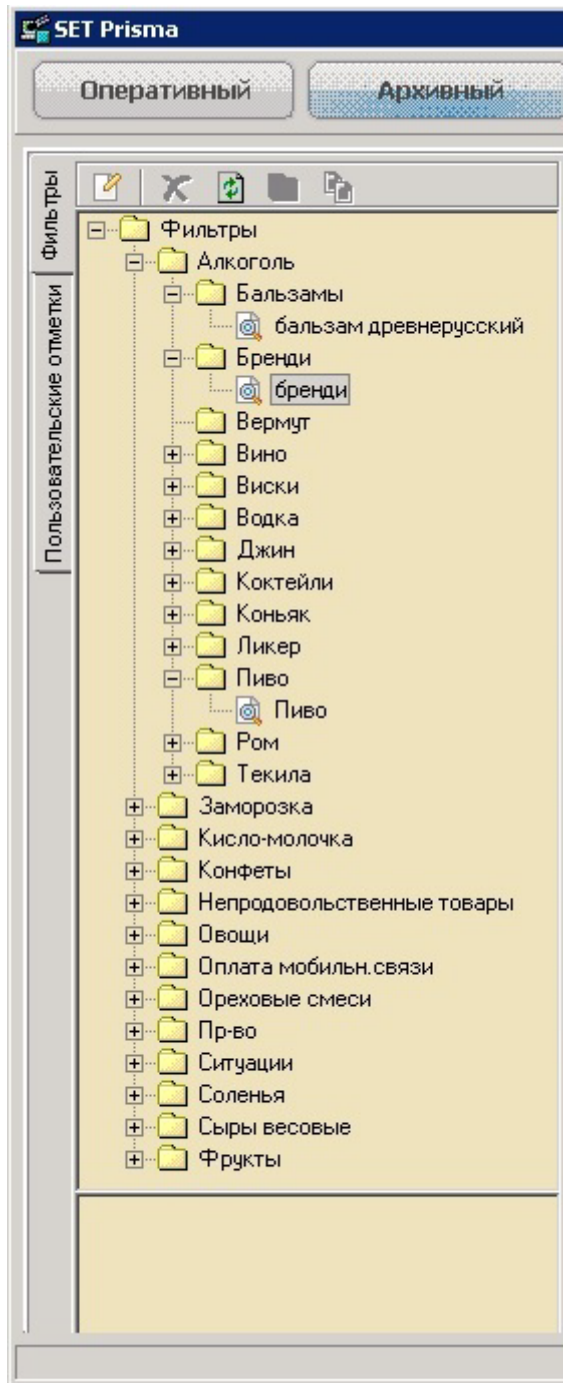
SET Prisma

Оперативный

Архивный

Фильтры

Пользовательские отметки

Фильтры
Алкоголь
Бальзамы
бальзам древнерусский
Бренди
бренди
Вермут
Вино
Виски
Водка
Джин
Коктейли
Коньяк
Ликер
Пиво
Пиво
Ром
Текила
Заморозка
Кисло-молочка
Конфеты
Непродовольственные товары
Овощи
Оплата мобильн.связи
Ореховые смеси
Пр-во
Ситуации
Соленья
Сыры весовые
Фрукты